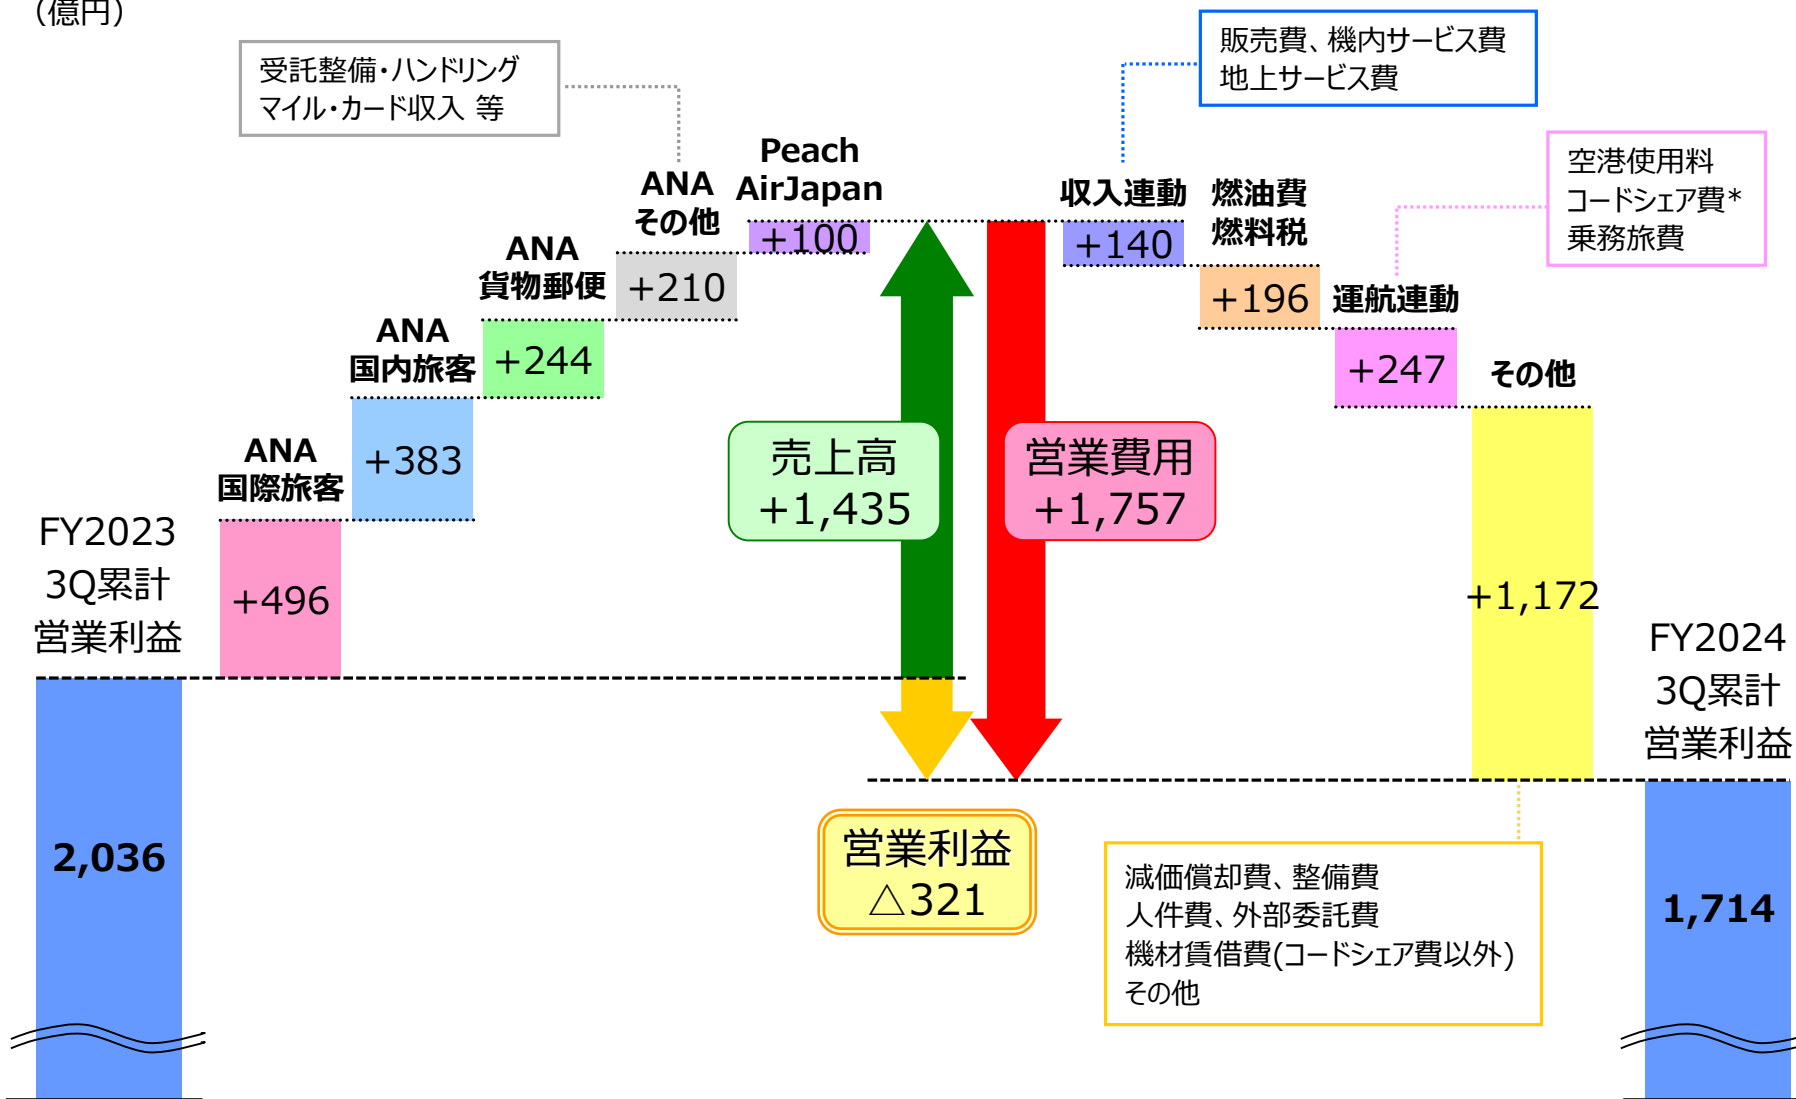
(億円)

受託整備・ハンドリング
マイル・カード収入 等

販売費、機内サービス費
地上サービス費

空港使用料
コードシェア費*
乗務旅費

FY2023
3Q累計
営業利益

2,036

ANA
国際旅客
+496

ANA
国内旅客
+383

ANA
貨物郵便
+244

ANA
その他
+210

Peach
AirJapan
+100

売上高
+1,435

営業費用
+1,757

収入連動
+140

燃油費
燃料税
+196

運航連動
+247

その他
+1,172

営業利益
△321

減価償却費、整備費
人件費、外部委託費
機材賃借費(コードシェア費以外)
その他

FY2024
3Q累計
営業利益

1,714